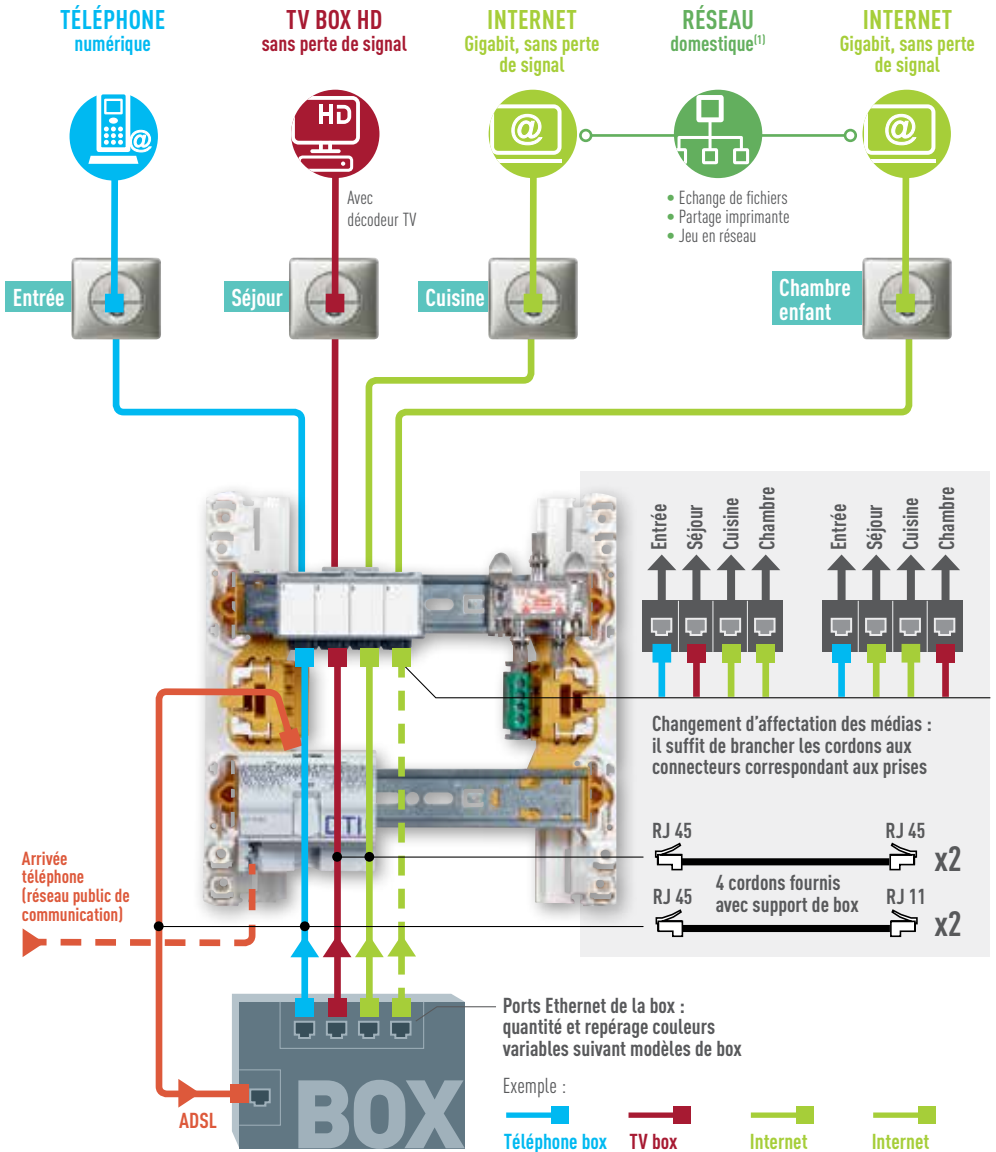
TÉLÉPHONE
numérique

TV BOX HD
sans perte de signal

INTERNET
Gigabit, sans perte de signal

RÉSEAU
domestique$^{(1)}$

INTERNET
Gigabit, sans perte de signal

HD

@

@

Avec décodeur TV

• Echange de fichiers
• Partage imprimante
• Jeu en réseau

Entrée

Séjour

Cuisine

Chambre enfant

Entrée Séjour Cuisine Chambre

Entrée Séjour Cuisine Chambre

CTI

Changement d'affectation des médias : il suffit de brancher les cordons aux connecteurs correspondant aux prises

RJ 45

RJ 45

x2

RJ 45

4 cordons fournis avec support de box

RJ 11

x2

Arrivée téléphone (réseau public de communication)

Ports Ethernet de la box : quantité et repérage couleurs variables suivant modèles de box

Exemple :

ADSL

BOX

Téléphone box

TV box

Internet

Internet